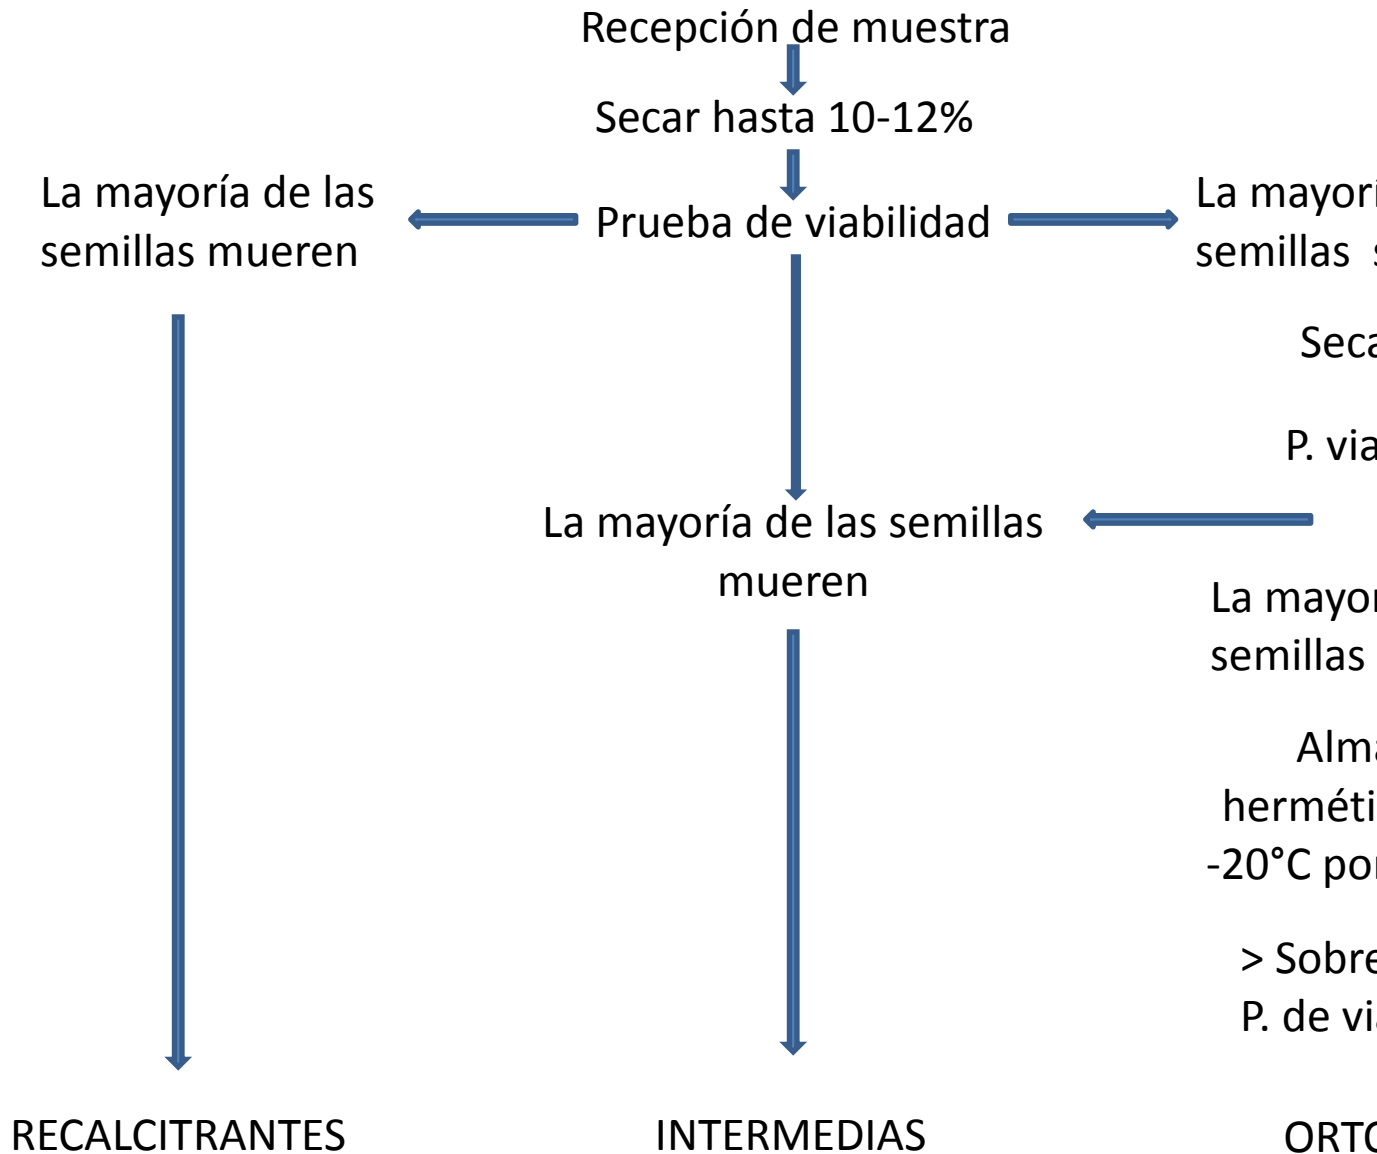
Recepción de muestra

Secar hasta 10-12%

La mayoría de las semillas mueren

Prueba de viabilidad

La mayori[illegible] semillas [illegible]

Seca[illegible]

P. via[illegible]

La mayoría de las semillas mueren

La mayor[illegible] semillas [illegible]

Alma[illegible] herméti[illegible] -20°C por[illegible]

> Sobre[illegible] P. de vi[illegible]

RECALCITRANTES

INTERMEDIAS

ORTO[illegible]